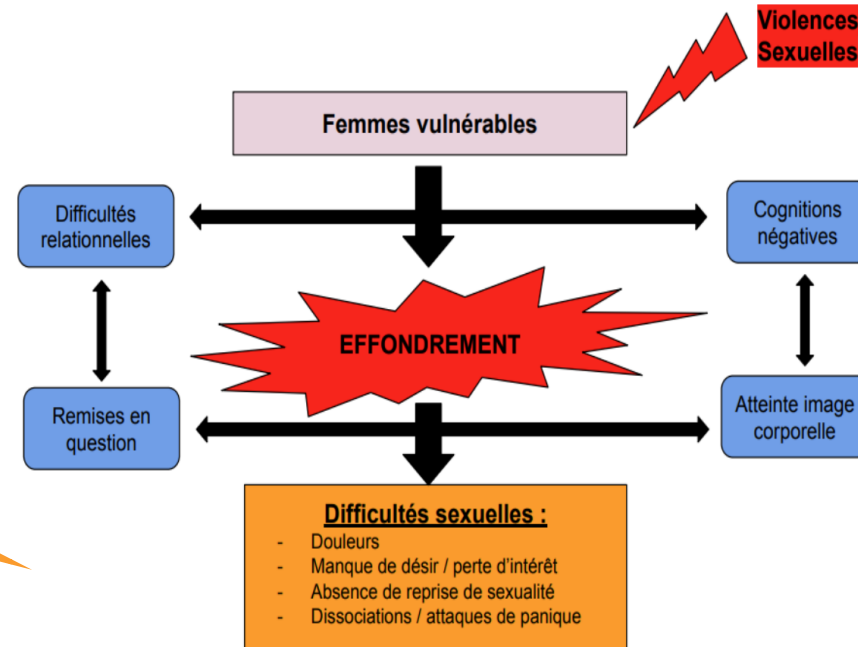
Violences Sexuelles

Femmes vulnérables

Difficultés relationnelles

Cognitions négatives

EFFONDREMENT

Remises en question

Atteinte image corporelle

Difficultés sexuelles :

- Douleurs
- Manque de désir / perte d'intérêt
- Absence de reprise de sexualité
- Dissociations / attaques de panique